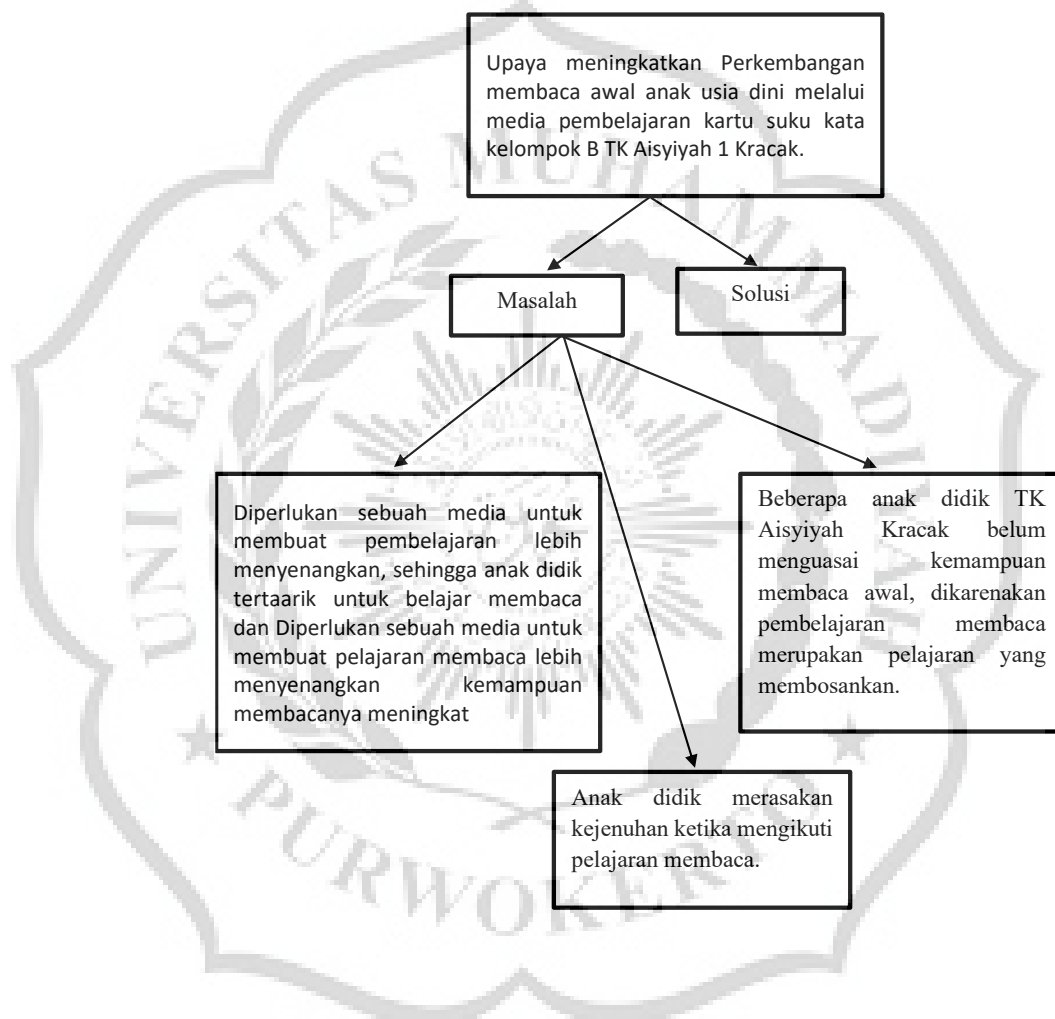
Upaya meningkatkan Perkembangan membaca awal anak usia dini melalui media pembelajaran kartu suku kata kelompok B TK Aisyiyah 1 Kracak.

Masalah

Solusi

Diperlukan sebuah media untuk membuat pembelajaran lebih menyenangkan, sehingga anak didik tertaarik untuk belajar membaca dan Diperlukan sebuah media untuk membuat pelajaran membaca lebih menyenangkan kemampuan membacanya meningkat

Beberapa anak didik TK Aisyiyah Kracak belum menguasai kemampuan membaca awal, dikarenakan pembelajaran membaca merupakan pelajaran yang membosankan.

Anak didik merasakan kejenuhan ketika mengikuti pelajaran membaca.

UNIVERSITAS MUHAMMADIYAH PURWOKERTO